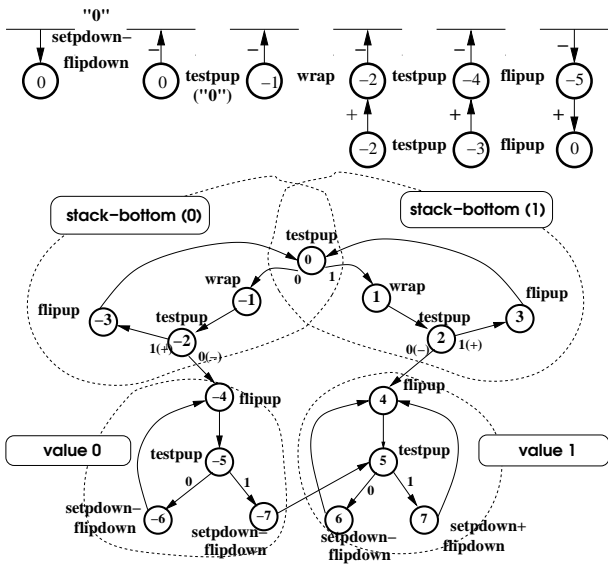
"0"
setpdown–
flipdown
0
–
0
testpup
("0")
–
–1
wrap
–
–2
+
–2
testpup
–
–4
+
–3
testpup
flipup
–
–5
+
0
flipup

stack–bottom (0)
stack–bottom (1)
testpup
0
0
1
wrap
–1
wrap
1
flipup
–3
testpup
–2
1(+)
0(–)
testpup
2
0(–)
1(+)
3
flipup
–4
flipup
4
flipup
value 0
value 1
testpup
–5
0
1
–6
–7
setpdown–
flipdown
setpdown–
flipdown
5
0
1
6
7
setpdown–
flipdown
setpdown+
flipdown